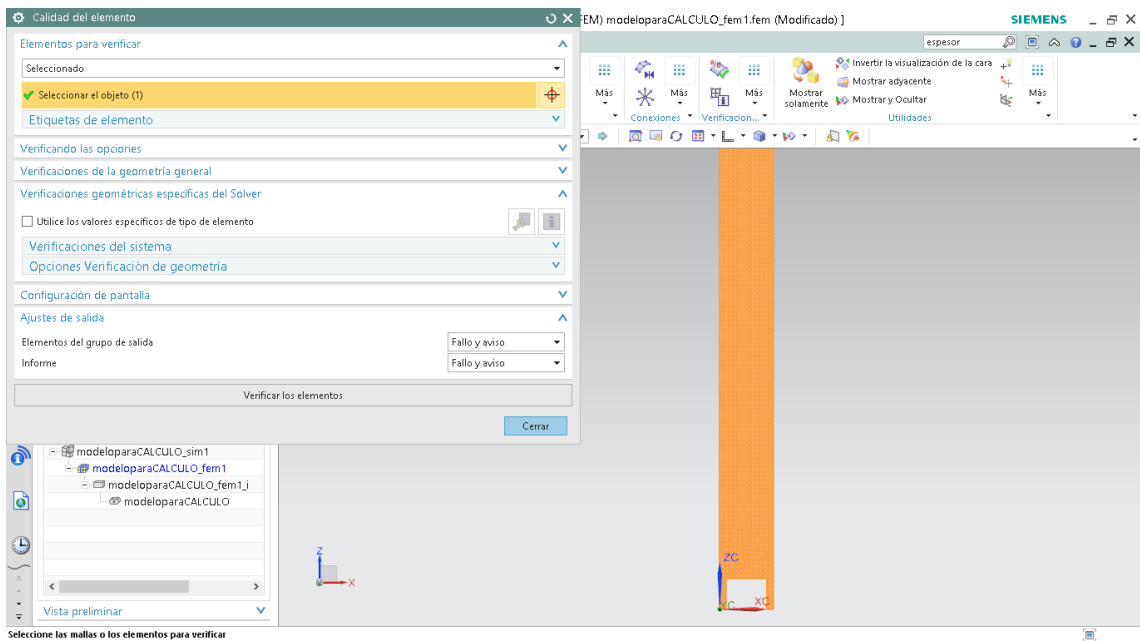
Calidad del elemento

Elementos para verificar

Seleccionado

Seleccionar el objeto (1)

Etiquetas de elemento

Verificando las opciones

Verificaciones de la geometría general

Verificaciones geométricas específicas del Solver

Utilice los valores específicos de tipo de elemento

Verificaciones del sistema

Opciones Verificación de geometría

Configuración de pantalla

Ajustes de salida

Elementos del grupo de salida | Fallo y aviso

Informe | Fallo y aviso

Verificar los elementos

Cerrar

FEM) modeloparaCALCULO_fem1.fem (Modificado) ]

SIEMENS

espesor

Más

Más

Conexiones

Más

Verificacion...

Mostrar solamente

Invertir la visualización de la cara

Mostrar adyacente

Mostrar y Ocultar

Más

Utilidades

modeloparaCALCULO_sim1

modeloparaCALCULO_fem1

modeloparaCALCULO_fem1_i

modeloparaCALCULO

Vista preliminar

Z

X

ZC

XC

C

Seleccione las mallas o los elementos para verificar